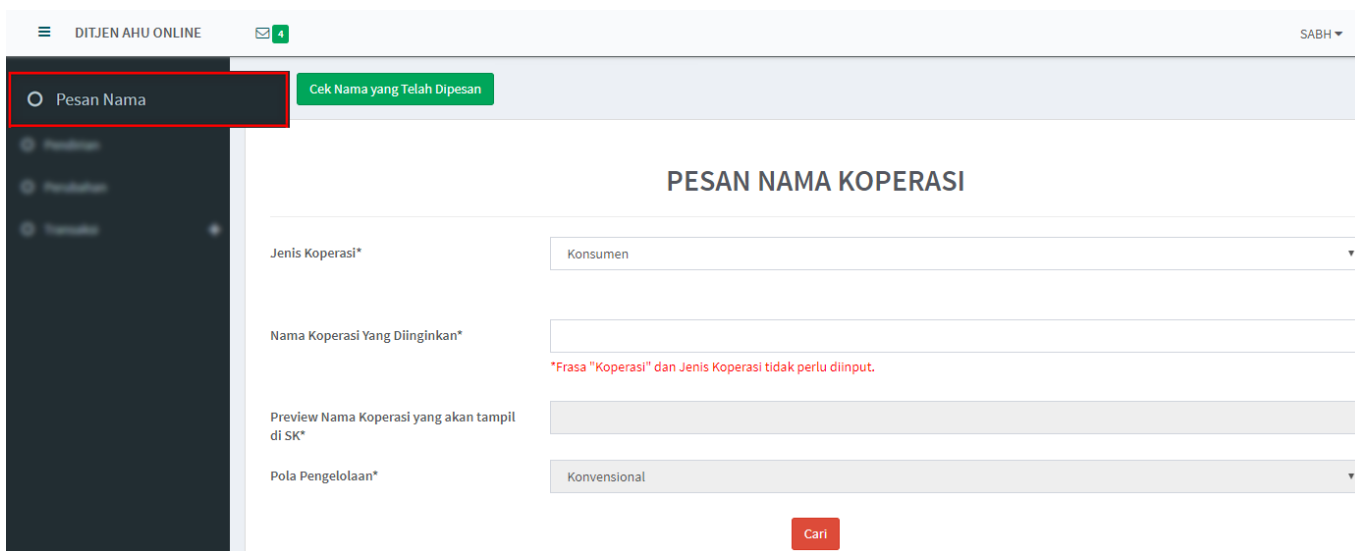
DITJEN AHU ONLINE

4

SABH

Pesan Nama

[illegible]

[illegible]

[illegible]

Cek Nama yang Telah Dipesan

PESAN NAMA KOPERASI

Jenis Koperasi*

Konsumen

Nama Koperasi Yang Diinginkan*

*Frasa "Koperasi" dan Jenis Koperasi tidak perlu diinput.

Preview Nama Koperasi yang akan tampil di SK*

Pola Pengelolaan*

Konvensional

Cari